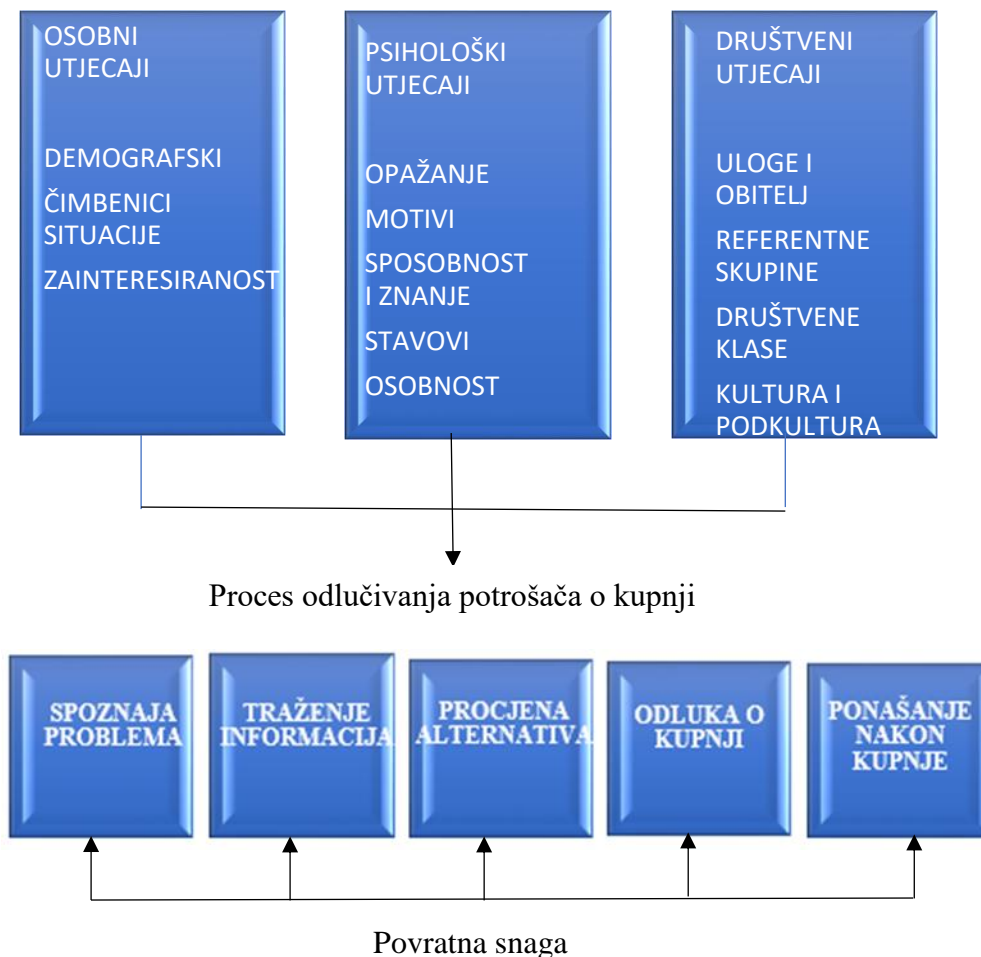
OSOBNI UTJECAJI

DEMOGRAFSKI

ČIMBENICI SITUACIJE

ZAINTERESIRANOST

PSIHOLOŠKI UTJECAJI

OPAŽANJE

MOTIVI

SPOSOBNOST I ZNANJE

STAVOVI

OSOBNOST

DRUŠTVENI UTJECAJI

ULOGE I OBITELJ

REFERENTNE SKUPINE

DRUŠTVENE KLASE

KULTURA I PODKULTURA

Proces odlučivanja potrošača o kupnji

SPOZNAJA PROBLEMA

TRAŽENJE INFORMACIJA

PROCJENA ALTERNATIVA

ODLUKA O KUPNJI

PONAŠANJE NAKON KUPNJE

Povratna snaga